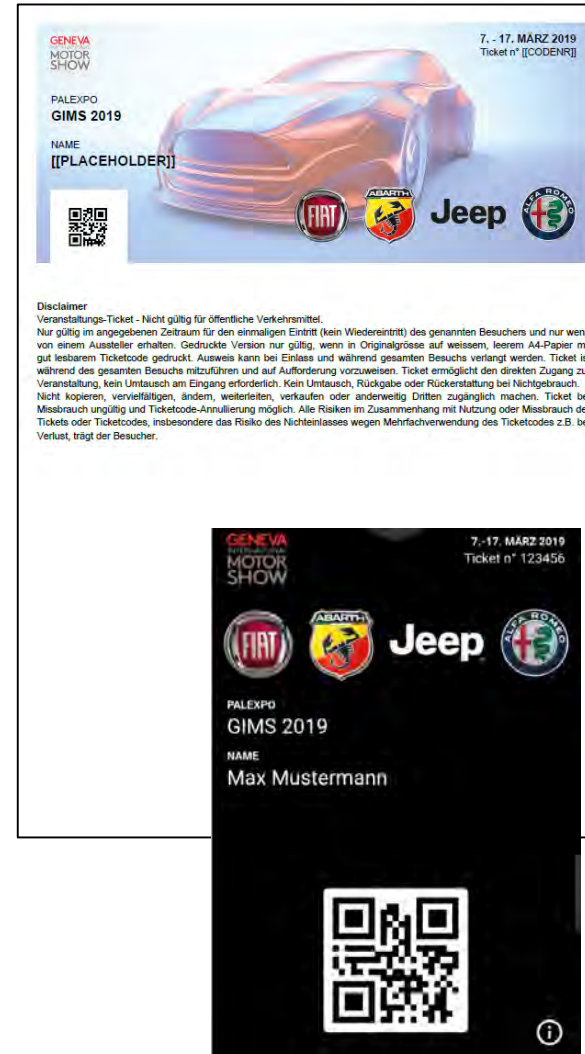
GENEVA MOTOR SHOW

7. - 17. MÄRZ 2019
Ticket n° [[CODENR]]

PALEXPO
GIMS 2019

NAME
[[PLACEHOLDER]]

FIAT ABARTH Jeep ALFA ROMEO

Disclaimer
Veranstaltungs-Ticket - Nicht gültig für öffentliche Verkehrsmittel.
Nur gültig im angegebenen Zeitraum für den einmaligen Eintritt (kein Wiedereintritt) des genannten Besuchers und nur wenn von einem Aussteller erhalten. Gedruckte Version nur gültig, wenn in Originalgrösse auf weissem, leerem A4-Papier m gut lesbarem Ticketcode gedruckt. Ausweis kann bei Einlass und während gesamten Besuchs verlangt werden. Ticket is während des gesamten Besuchs mitzuführen und auf Aufforderung vorzuweisen. Ticket ermöglicht den direkten Zugang zu Veranstaltung, kein Umtausch am Eingang erforderlich. Kein Umtausch, Rückgabe oder Rückerstattung bei Nichtgebrauch. Nicht kopieren, vervielfältigen, ändern, weiterleiten, verkaufen oder anderweitig Dritten zugänglich machen. Ticket be Missbrauch ungültig und Ticketcode-Annullierung möglich. Alle Risiken im Zusammenhang mit Nutzung oder Missbrauch de Tickets oder Ticketcodes, insbesondere das Risiko des Nichteinlasses wegen Mehrfachverwendung des Ticketcodes z.B. be Verlust, trägt der Besucher.

GENEVA INTERNATIONAL MOTOR SHOW

7.-17. MÄRZ 2019
Ticket n° 123456

FIAT ABARTH Jeep ALFA ROMEO

PALEXPO
GIMS 2019

NAME
Max Mustermann